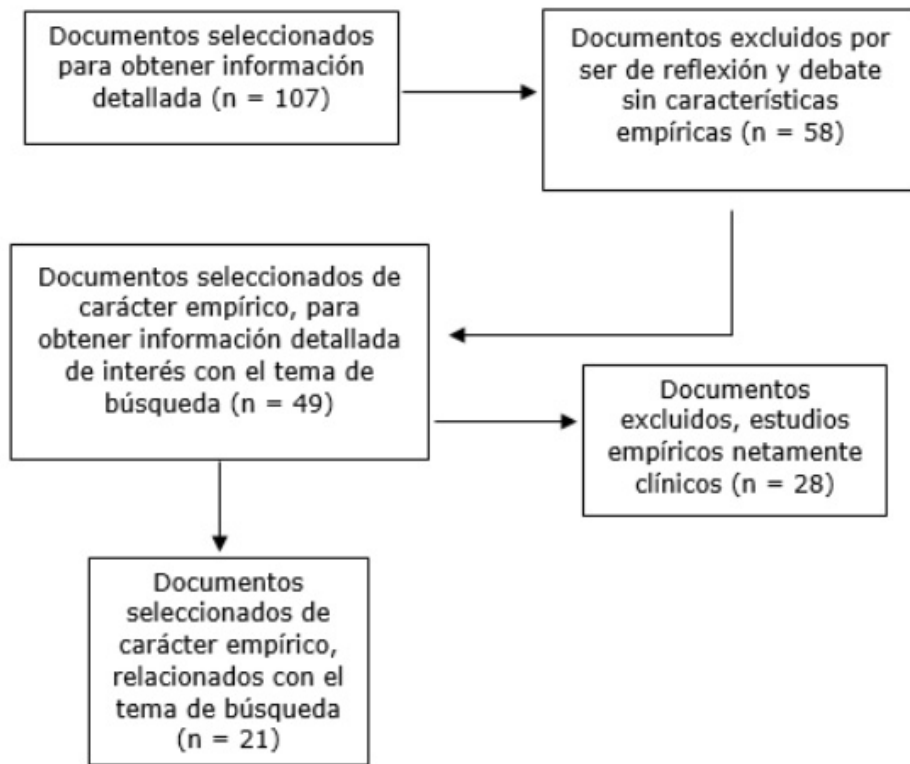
Documentos seleccionados para obtener información detallada (n = 107)

Documentos excluidos por ser de reflexión y debate sin características empíricas (n = 58)

Documentos seleccionados de carácter empírico, para obtener información detallada de interés con el tema de búsqueda (n = 49)

Documentos excluidos, estudios empíricos netamente clínicos (n = 28)

Documentos seleccionados de carácter empírico, relacionados con el tema de búsqueda (n = 21)